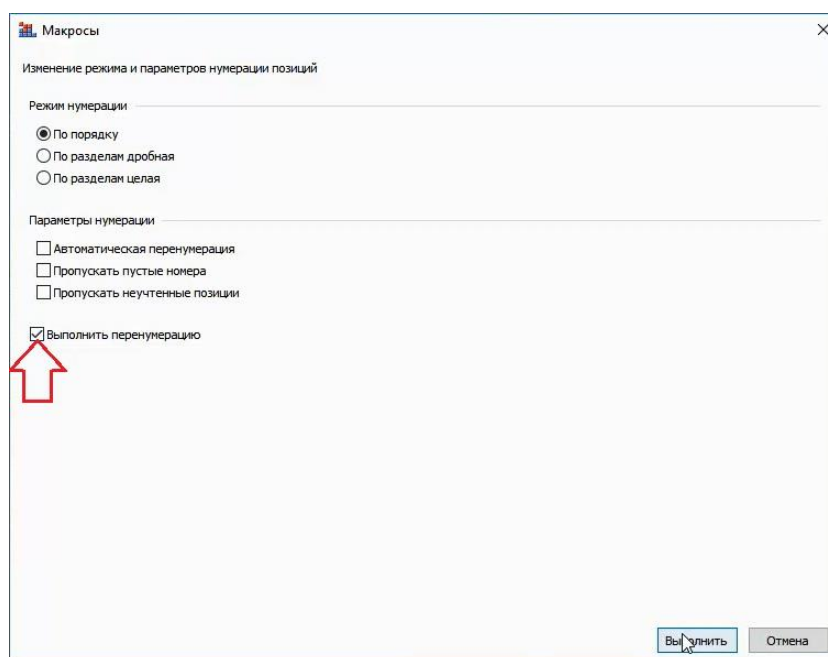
Макросы

Изменение режима и параметров нумерации позиций

Режим нумерации

По порядку

По разделам дробная

По разделам целая

Параметры нумерации

Автоматическая перенумерация

Пропускать пустые номера

Пропускать неучтенные позиции

Выполнить перенумерацию

Выполнить

Отмена